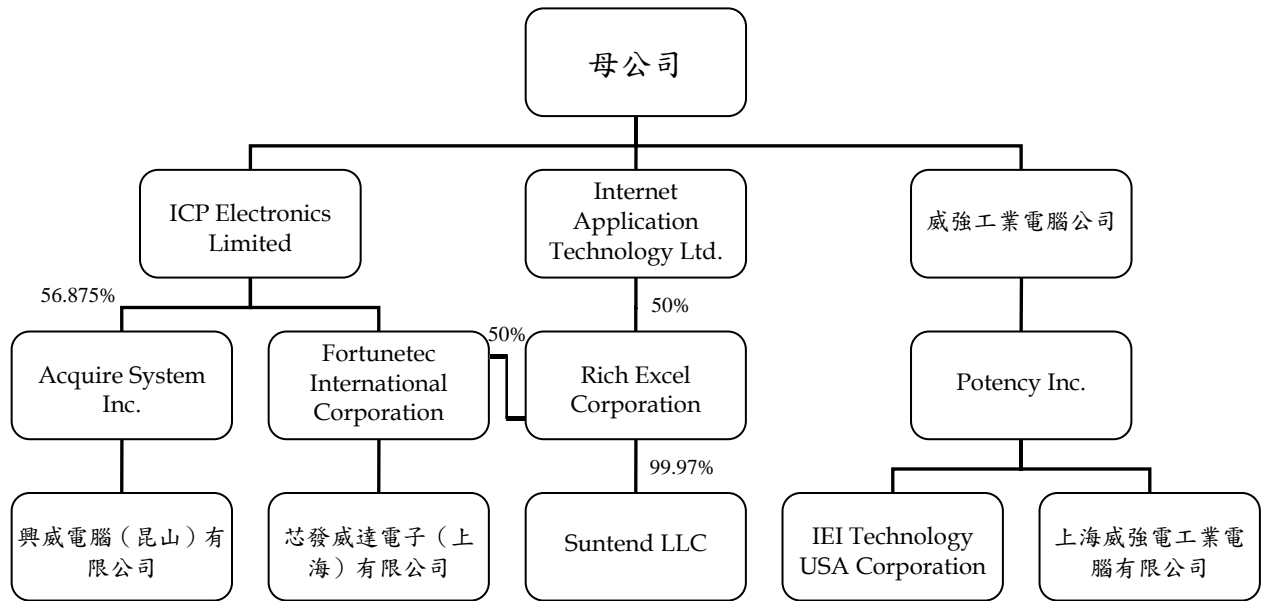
母公司

ICP Electronics Limited

Internet Application Technology Ltd.

威強工業電腦公司

56.875%

50%

50%

Acquire System Inc.

Fortunetec International Corporation

Rich Excel Corporation

Potency Inc.

99.97%

興威電腦（昆山）有限公司

芯發威達電子（上海）有限公司

Suntend LLC

IEI Technology USA Corporation

上海威強電工業電腦有限公司